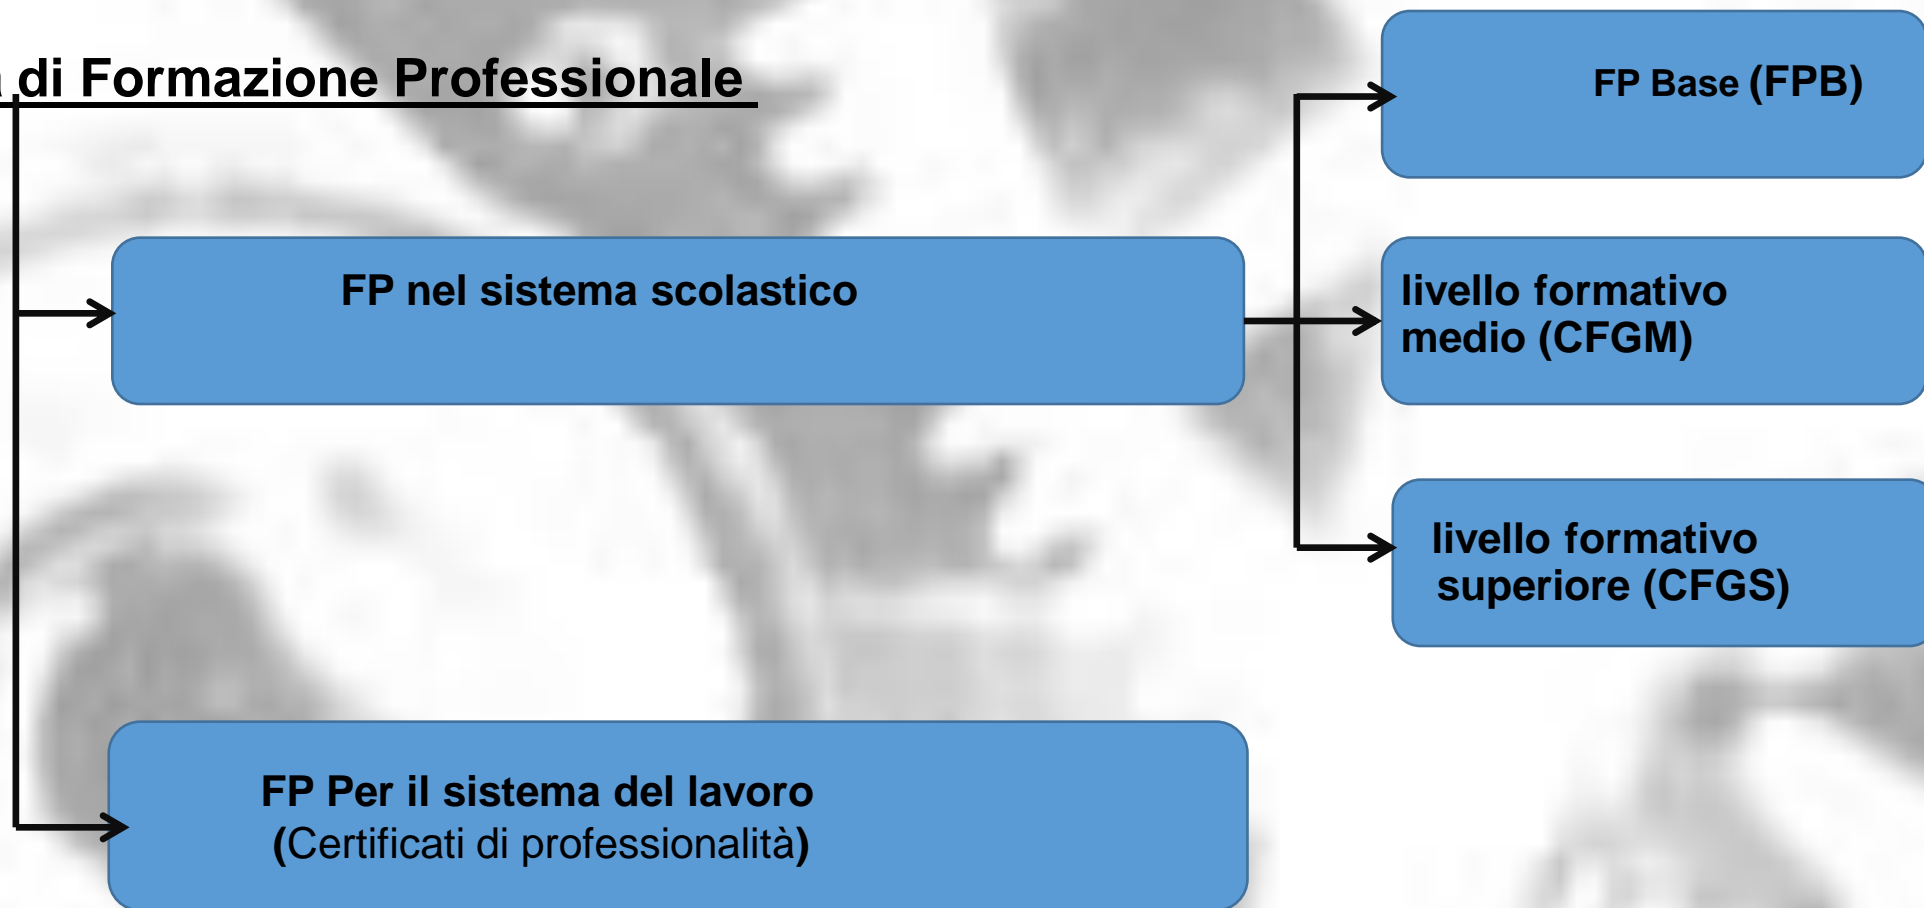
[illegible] di Formazione Professionale

FP nel sistema scolastico

FP Base (FPB)

livello formativo medio (CFGM)

livello formativo superiore (CFGS)

FP Per il sistema del lavoro (Certificati di professionalità)